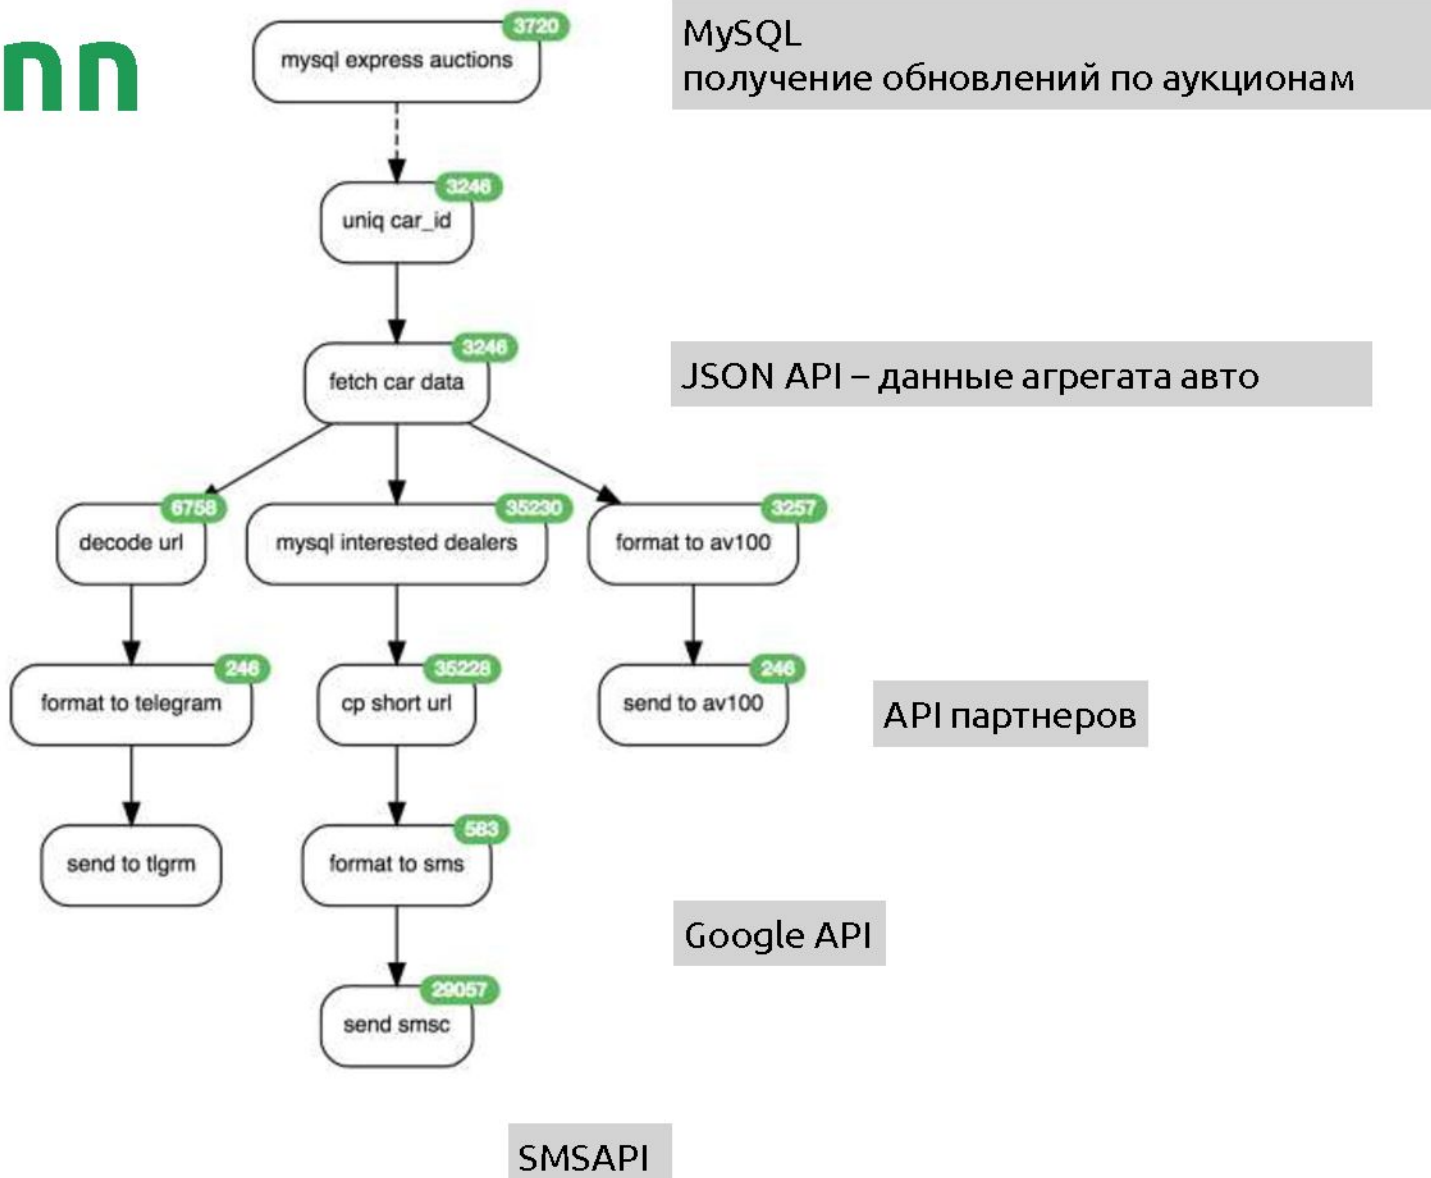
nn

3720
mysql express auctions

MySQL
получение обновлений по аукционам

3246
uniq car_id

3246
fetch car data

JSON API – данные агрегата авто

6758
decode url

35230
mysql interested dealers

3257
format to av100

246
format to telegram

35228
cp short url

246
send to av100

API партнеров

send to tlgrm

583
format to sms

Google API

29057
send smsc

SMSAPI